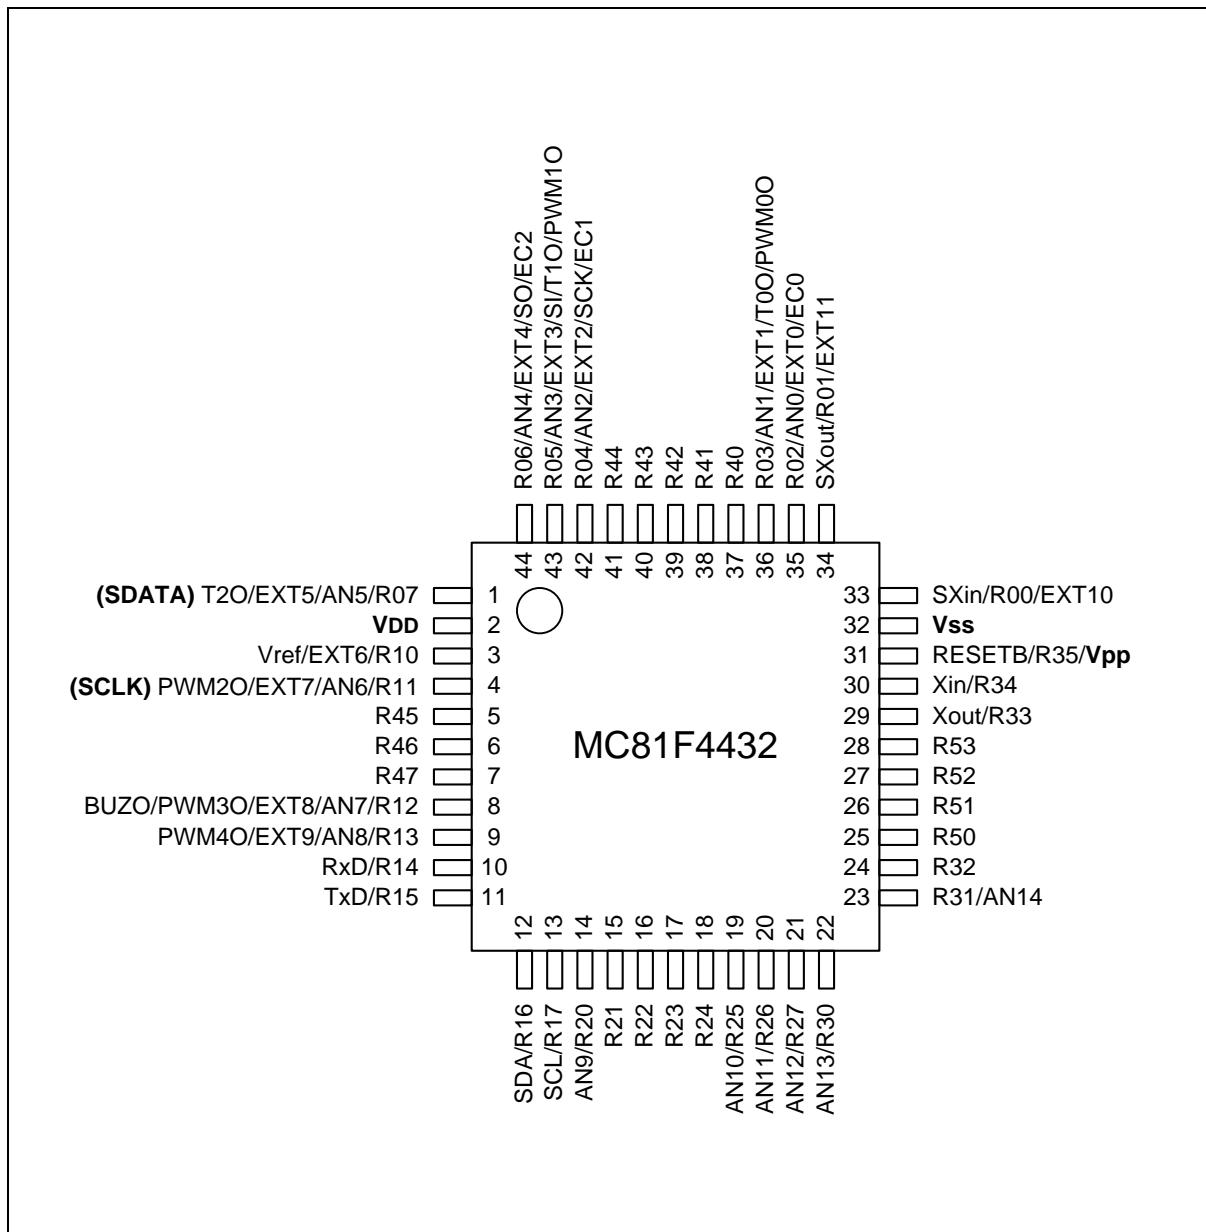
R06/AN4/EXT4/SO/EC2
R05/AN3/EXT3/SI/T1O/PWM1O
R04/AN2/EXT2/SCK/EC1
R44
R43
R42
R41
R40
R03/AN1/EXT1/T0O/PWM0O
R02/AN0/EXT0/EC0
SXout/R01/EXT11

44 43 42 41 40 39 38 37 36 35 34

(SDATA) T2O/EXT5/AN5/R07 1
VDD 2
Vref/EXT6/R10 3
(SCLK) PWM2O/EXT7/AN6/R11 4
R45 5
R46 6
R47 7
BUZO/PWM3O/EXT8/AN7/R12 8
PWM4O/EXT9/AN8/R13 9
RxD/R14 10
TxD/R15 11

MC81F4432

33 SXin/R00/EXT10
32 Vss
31 RESETB/R35/Vpp
30 Xin/R34
29 Xout/R33
28 R53
27 R52
26 R51
25 R50
24 R32
23 R31/AN14

12 13 14 15 16 17 18 19 20 21 22

SDA/R16
SCL/R17
AN9/R20
R21
R22
R23
R24
AN10/R25
AN11/R26
AN12/R27
AN13/R30